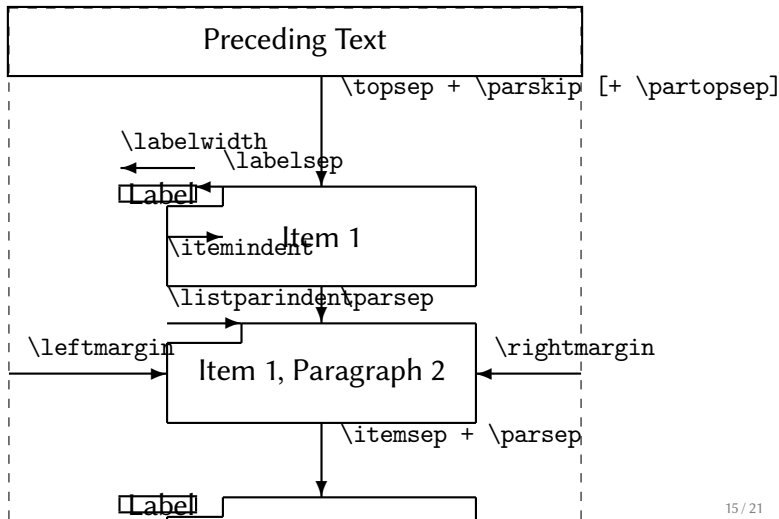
Preceding Text

\topsep + \parskip [+ \partopsep]

\labelwidth

\labelsep

Label

Item 1

\itemindent

\listparindent\parsep

\leftmargin

Item 1, Paragraph 2

\rightmargin

\itemsep + \parsep

Label

15 / 21